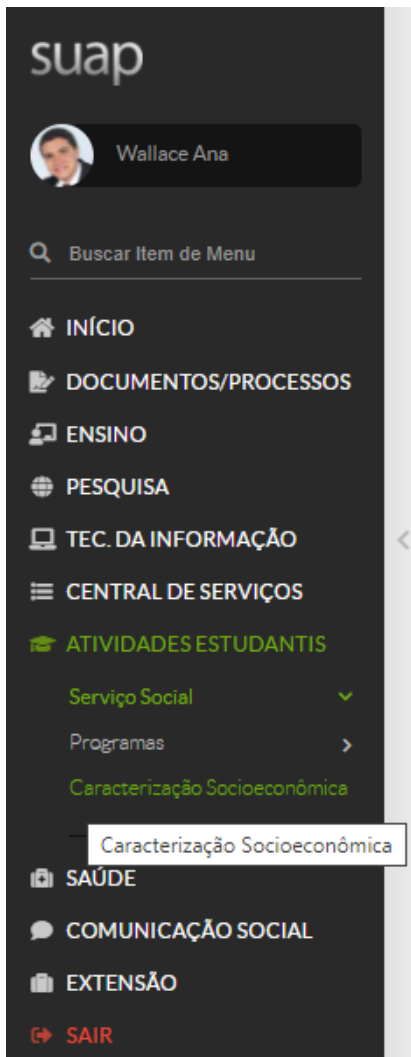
suap

Wallace Ana

Buscar Item de Menu

INÍCIO

DOCUMENTOS/PROCESSOS

ENSINO

PESQUISA

TEC. DA INFORMAÇÃO

CENTRAL DE SERVIÇOS

ATIVIDADES ESTUDANTIS

Serviço Social

Programas

Caracterização Socioeconômica

Caracterização Socioeconômica

SAÚDE

COMUNICAÇÃO SOCIAL

EXTENSÃO

SAIR